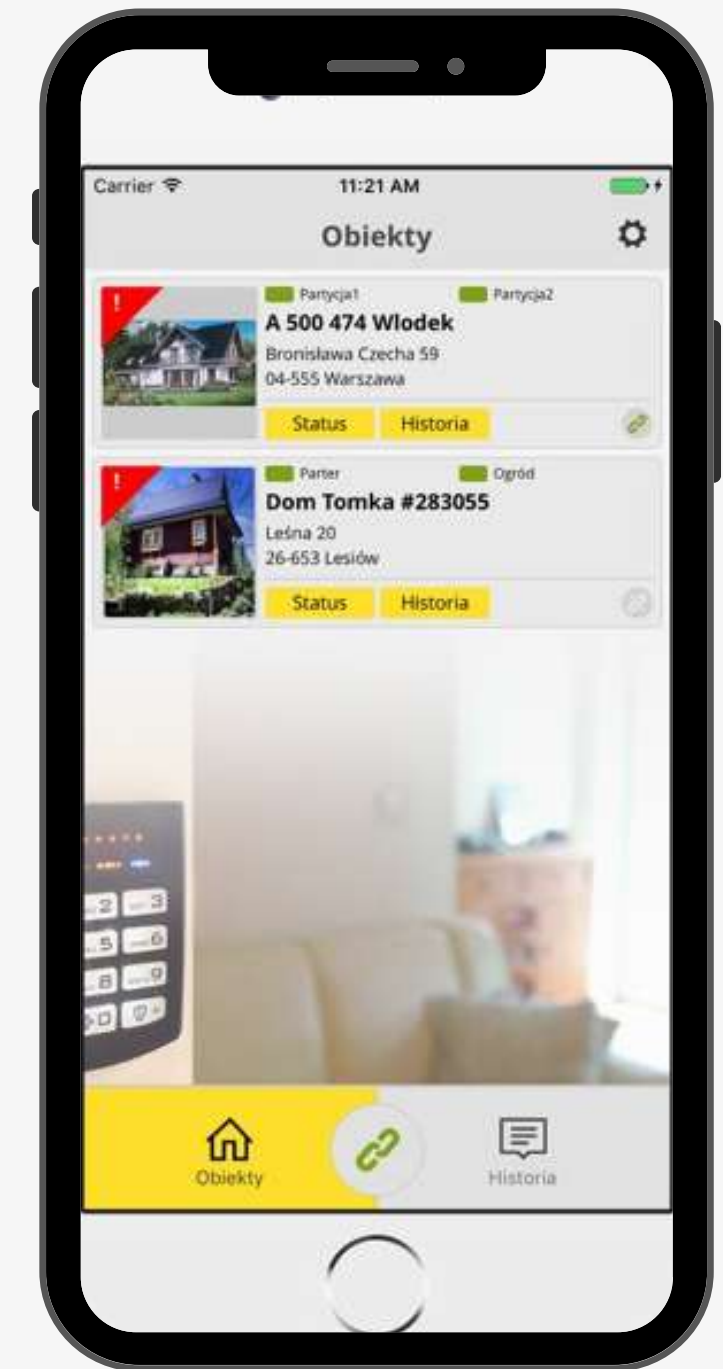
Carrier
11:21 AM

Obiekty

!
Partycja1
Partycja2
A 500 474 Wlodek
Bronisława Czecha 59
04-555 Warszawa
Status
Historia

!
Parter
Ogród
Dom Tomka #283055
Leśna 20
26-653 Lesiów
Status
Historia

2 3
5 6
8 9
0

Obiekty
Historia